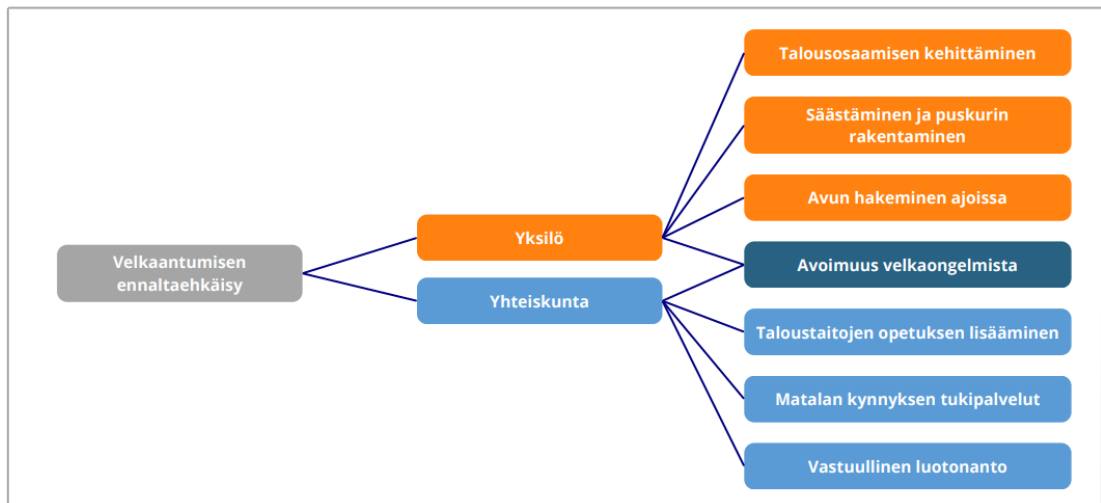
Velkaantumisen ennaltaehkäisy

Yksilö

Yhteiskunta

Talousosaamisen kehittäminen

Säästäminen ja puskurin rakentaminen

Avun hakeminen ajoissa

Avoimuus velkaongelmista

Taloustaitojen opetuksen lisääminen

Matalan kynnyksen tukipalvelut

Vastuullinen luotonanto